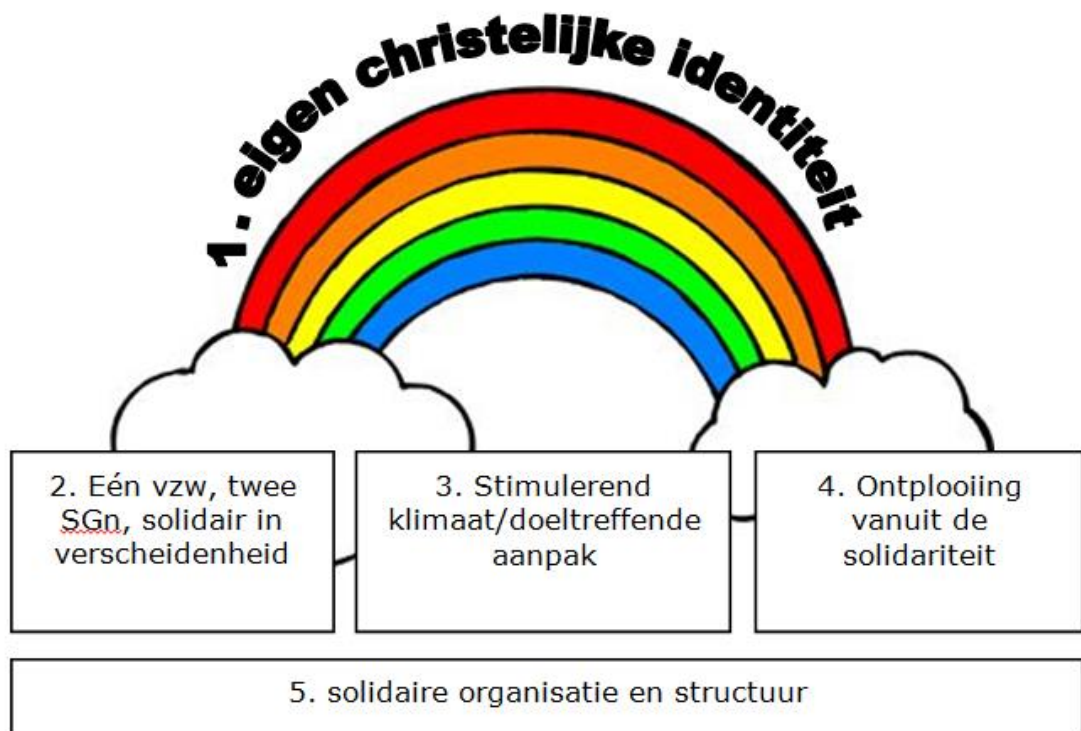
1. eigen christelijke identiteit

2. Eén vzw, twee SGn, solidair in verscheidenheid

3. Stimulerend klimaat/doeltreffende aanpak

4. Ontplooiing vanuit de solidariteit

5. solidaire organisatie en structuur